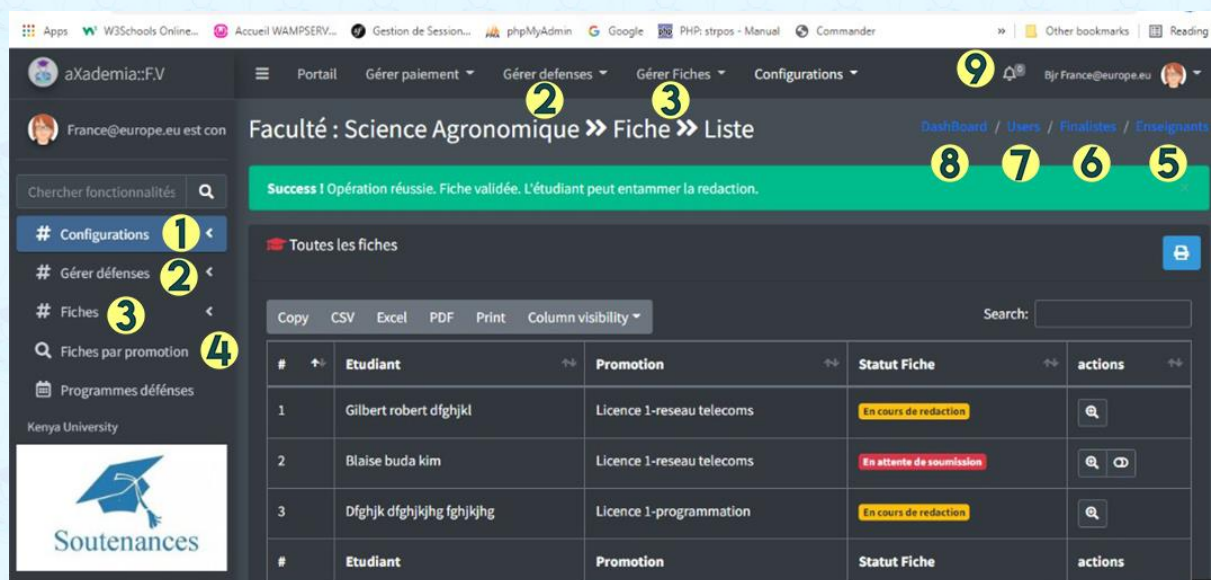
Apps W3Schools Online... Accueil WAMPSERV... Gestion de Session... phpMyAdmin Google PHP: strpos - Manual Commander » Other bookmarks Reading

aXademia::F.V Portail Gérer paiement Gérer defenses Gérer Fiches Configurations 9 Bjr France@europe.eu

France@europe.eu est con

Faculté : Science Agronomique » Fiche » Liste

DashBoard / Users / Finalistes / Enseignants

2 3 8 7 6 5

Chercher fonctionnalités

Success ! Opération réussie. Fiche validée. L'étudiant peut entammer la redaction.

# Configurations 1
# Gérer défenses 2
# Fiches 3
Fiches par promotion 4
Programmes défenses
Kenya University

Soutenances

Toutes les fiches

Copy CSV Excel PDF Print Column visibility

Search:

| # | Etudiant | Promotion | Statut Fiche | actions |
|---|---|---|---|---|
| 1 | Gilbert robert dfghjkl | Licence 1-reseau telecoms | En cours de redaction | |
| 2 | Blaise buda kim | Licence 1-reseau telecoms | En attente de soumission | |
| 3 | Dfghjk dfghjkjhg fghjkjhg | Licence 1-programmation | En cours de redaction | |
| # | Etudiant | Promotion | Statut Fiche | actions |